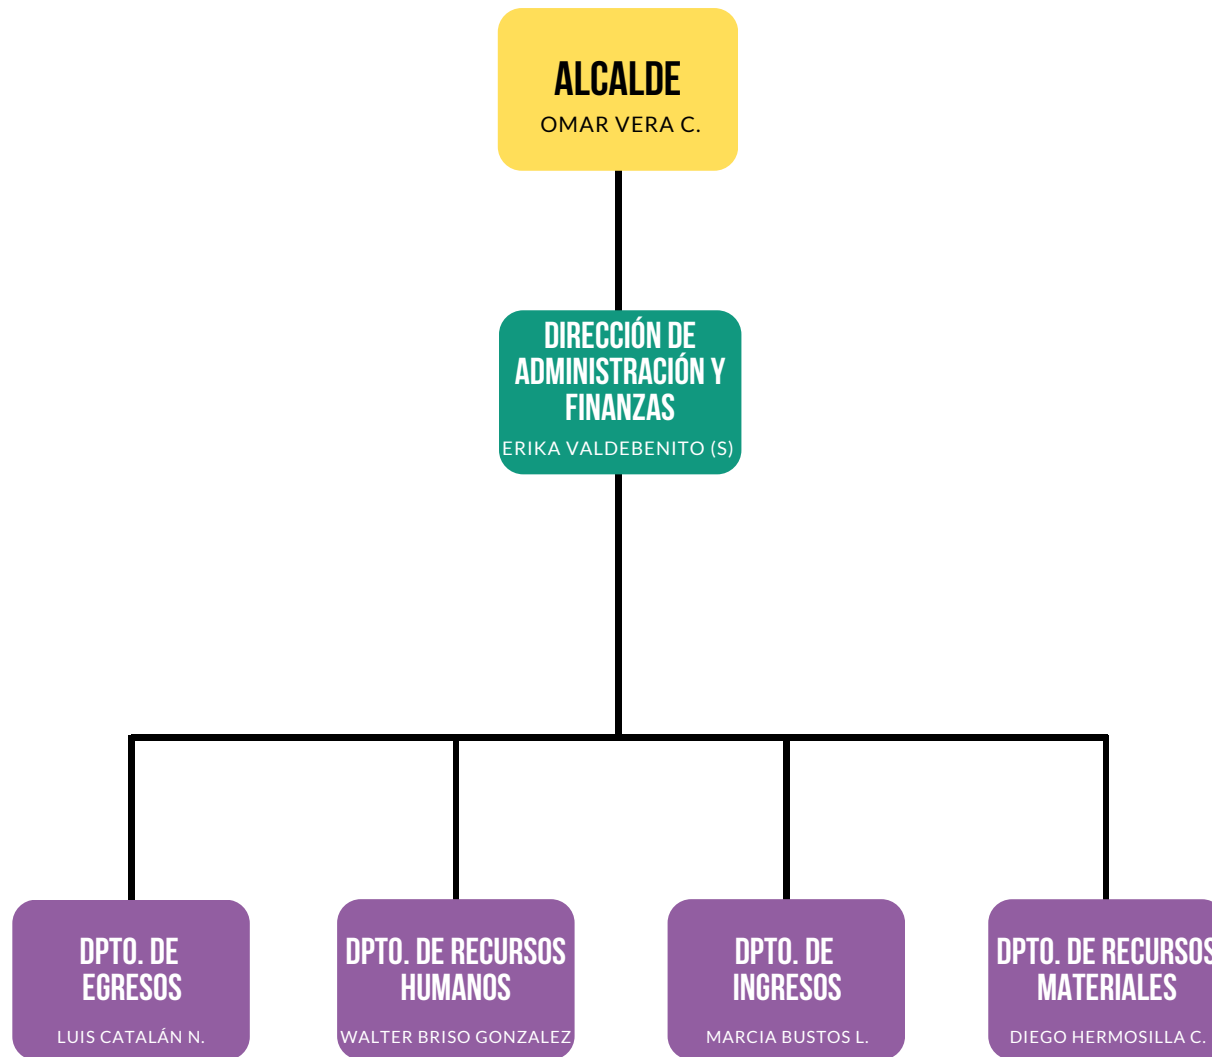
ALCALDE
OMAR VERA C.

DIRECCIÓN DE ADMINISTRACIÓN Y FINANZAS
ERIKA VALDEBENITO (S)

DPTO. DE EGRESOS
LUIS CATALÁN N.

DPTO. DE RECURSOS HUMANOS
WALTER BRISO GONZALEZ

DPTO. DE INGRESOS
MARCIA BUSTOS L.

DPTO. DE RECURSOS MATERIALES
DIEGO HERMOSILLA C.